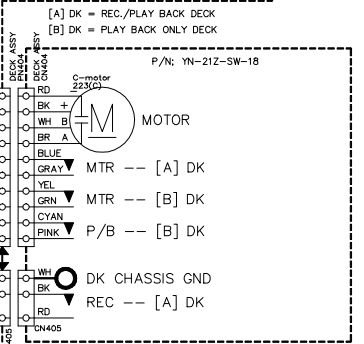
[A] DK = REC./PLAY BACK DECK
[B] DK = PLAY BACK ONLY DECK

DECK ASSY
PN404
DECK ASSY
CN404

P/N; YN-21Z-SW-18

C-motor
223(C)

RD
BK +
WH B
BR A
BLUE
GRAY
YEL
GRN
CYAN
PINK

MOTOR

MTR -- [A] DK
MTR -- [B] DK
P/B -- [B] DK

WH
BK
RD

DK CHASSIS GND
REC -- [A] DK

405
CN405